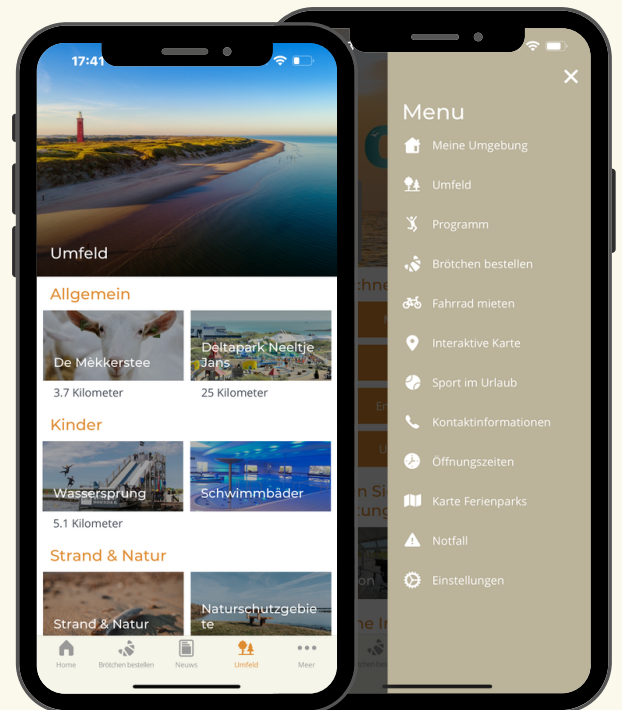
17:41

Umfeld

Allgemein

De Mèkkerstee
3.7 Kilometer

Deltapark Neeltje Jans
25 Kilometer

Kinder

Wassersprung
5.1 Kilometer

Schwimmbäder

Strand & Natur

Strand & Natur

Naturschutzgebiete

Home
Brötchen bestellen
Nieuws
Umfeld
Meer

Menu
Meine Umgebung
Umfeld
Programm
Brötchen bestellen
Fahrrad mieten
Interaktive Karte
Sport im Urlaub
Kontaktinformationen
Öffnungszeiten
Karte Ferienparks
Notfall
Einstellungen